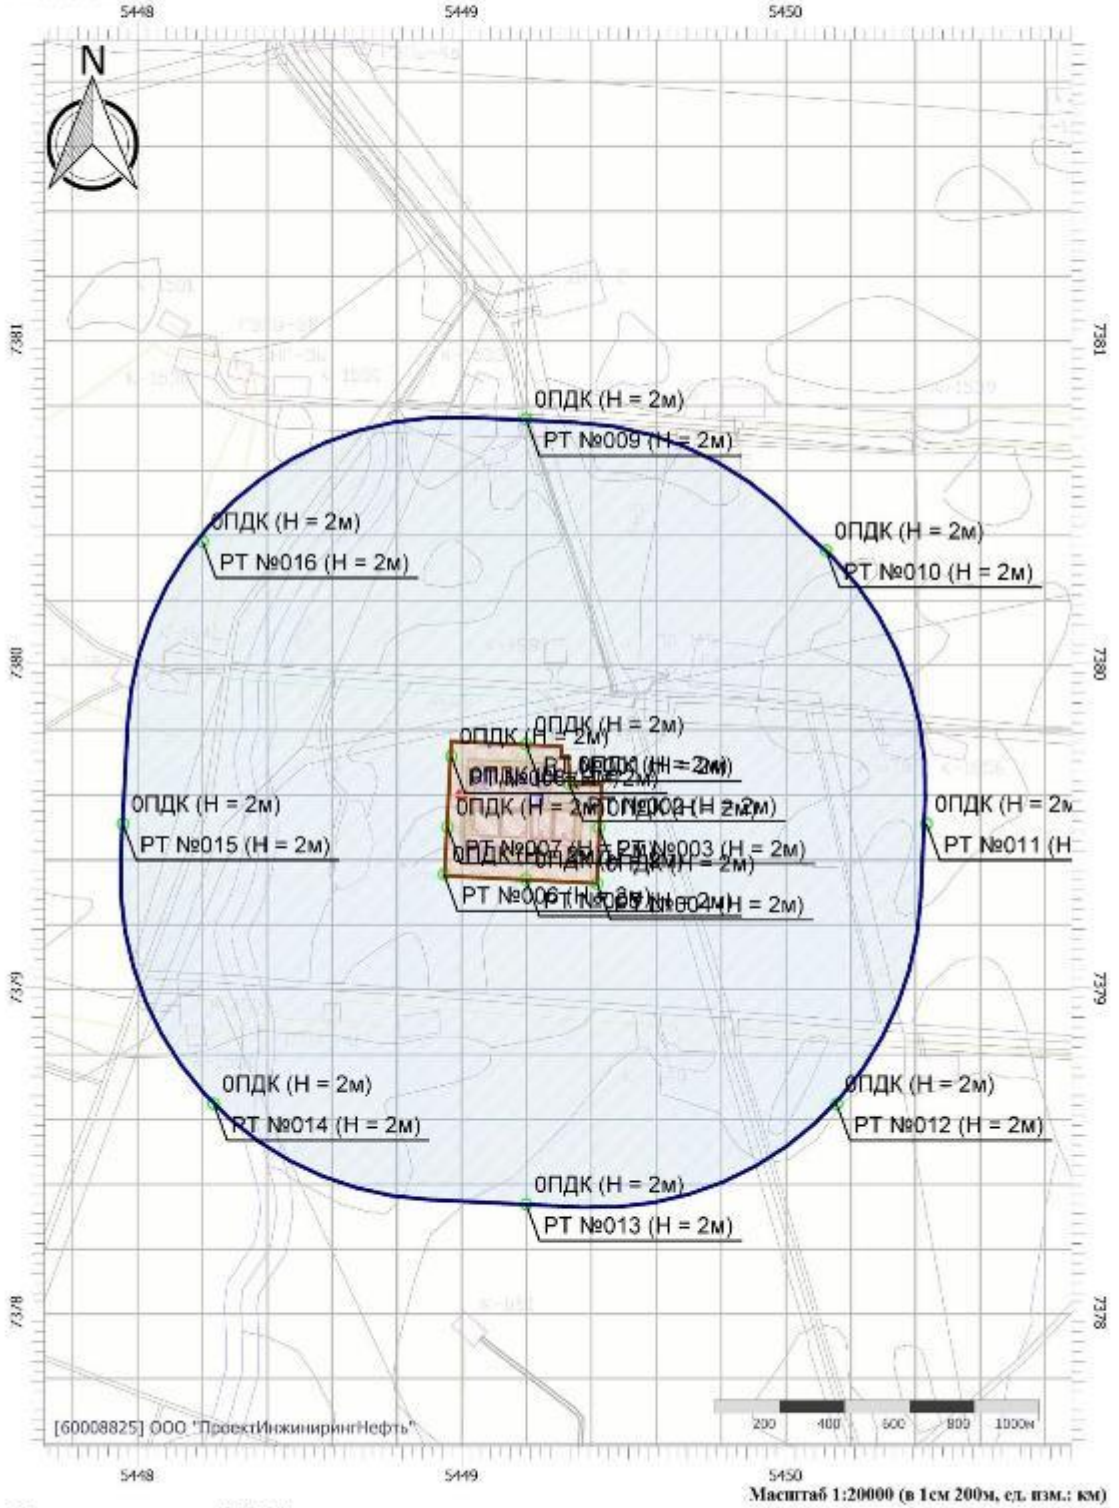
5448
5449
5450
N
7381
7381
0ПДК (H = 2м)
РТ №009 (H = 2м)
0ПДК (H = 2м)
РТ №016 (H = 2м)
0ПДК (H = 2м)
РТ №010 (H = 2м)
7380
7380
0ПДК (H = 2м)
0ПДК (H = 2м)
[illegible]
0ПДК (H = 2м)
РТ №015 (H = 2м)
0ПДК (H = 2м) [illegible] (H = 2м)
РТ №007 (H = 2м) РТ №003 (H = 2м)
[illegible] (H = 2м)
РТ №006 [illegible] (H = 2м)
0ПДК (H = 2м
РТ №011 (H
7379
7379
0ПДК (H = 2м)
РТ №014 (H = 2м)
0ПДК (H = 2м)
РТ №012 (H = 2м)
0ПДК (H = 2м)
РТ №013 (H = 2м)
7378
7378
200 400 600 800 1000м
[60008825] ООО "ПроектИнжинирингНефть"
5448
5449
5450
Масштаб 1:20000 (в 1см 200м, ед. изм.: км)